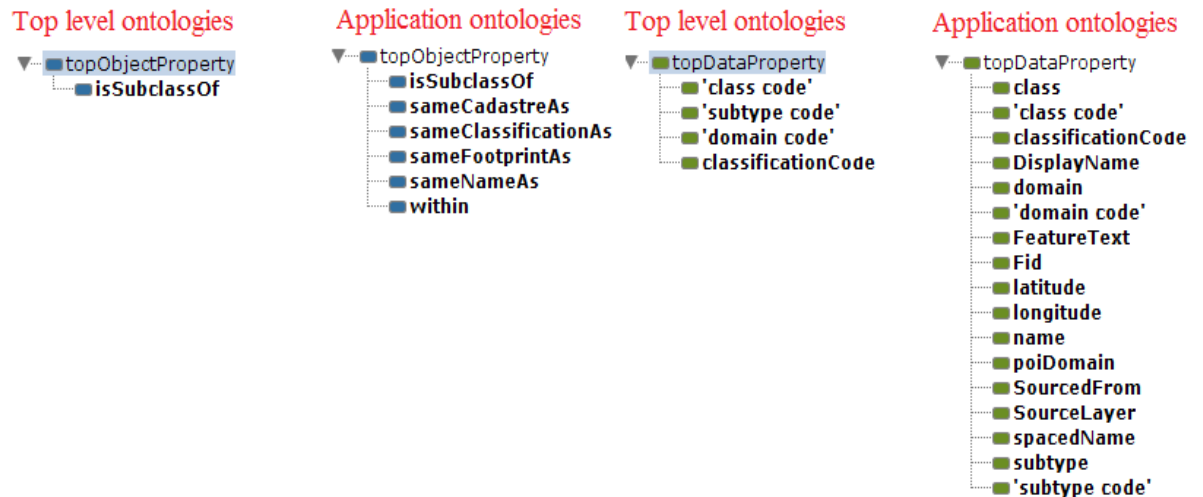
Top level ontologies

topObjectProperty
isSubclassOf

Application ontologies

topObjectProperty
isSubclassOf
sameCadastreAs
sameClassificationAs
sameFootprintAs
sameNameAs
within

Top level ontologies

topDataProperty
'class code'
'subtype code'
'domain code'
classificationCode

Application ontologies

topDataProperty
class
'class code'
classificationCode
DisplayName
domain
'domain code'
FeatureText
Fid
latitude
longitude
name
poiDomain
SourcedFrom
SourceLayer
spacedName
subtype
'subtype code'